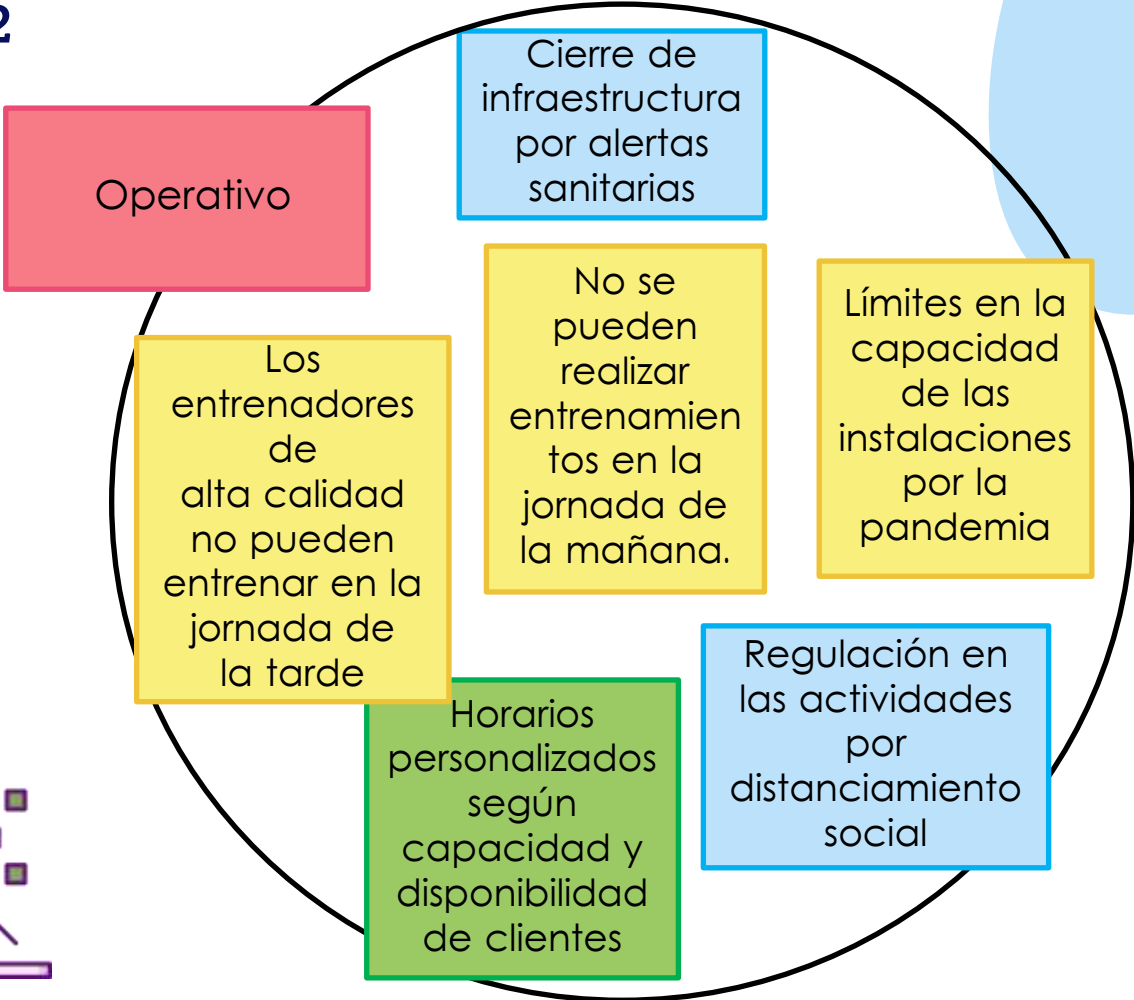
2

Operativo

Cierre de infraestructura por alertas sanitarias

No se pueden realizar entrenamientos en la jornada de la mañana.

Límites en la capacidad de las instalaciones por la pandemia

Los entrenadores de alta calidad no pueden entrenar en la jornada de la tarde

Horarios personalizados según capacidad y disponibilidad de clientes

Regulación en las actividades por distanciamiento social